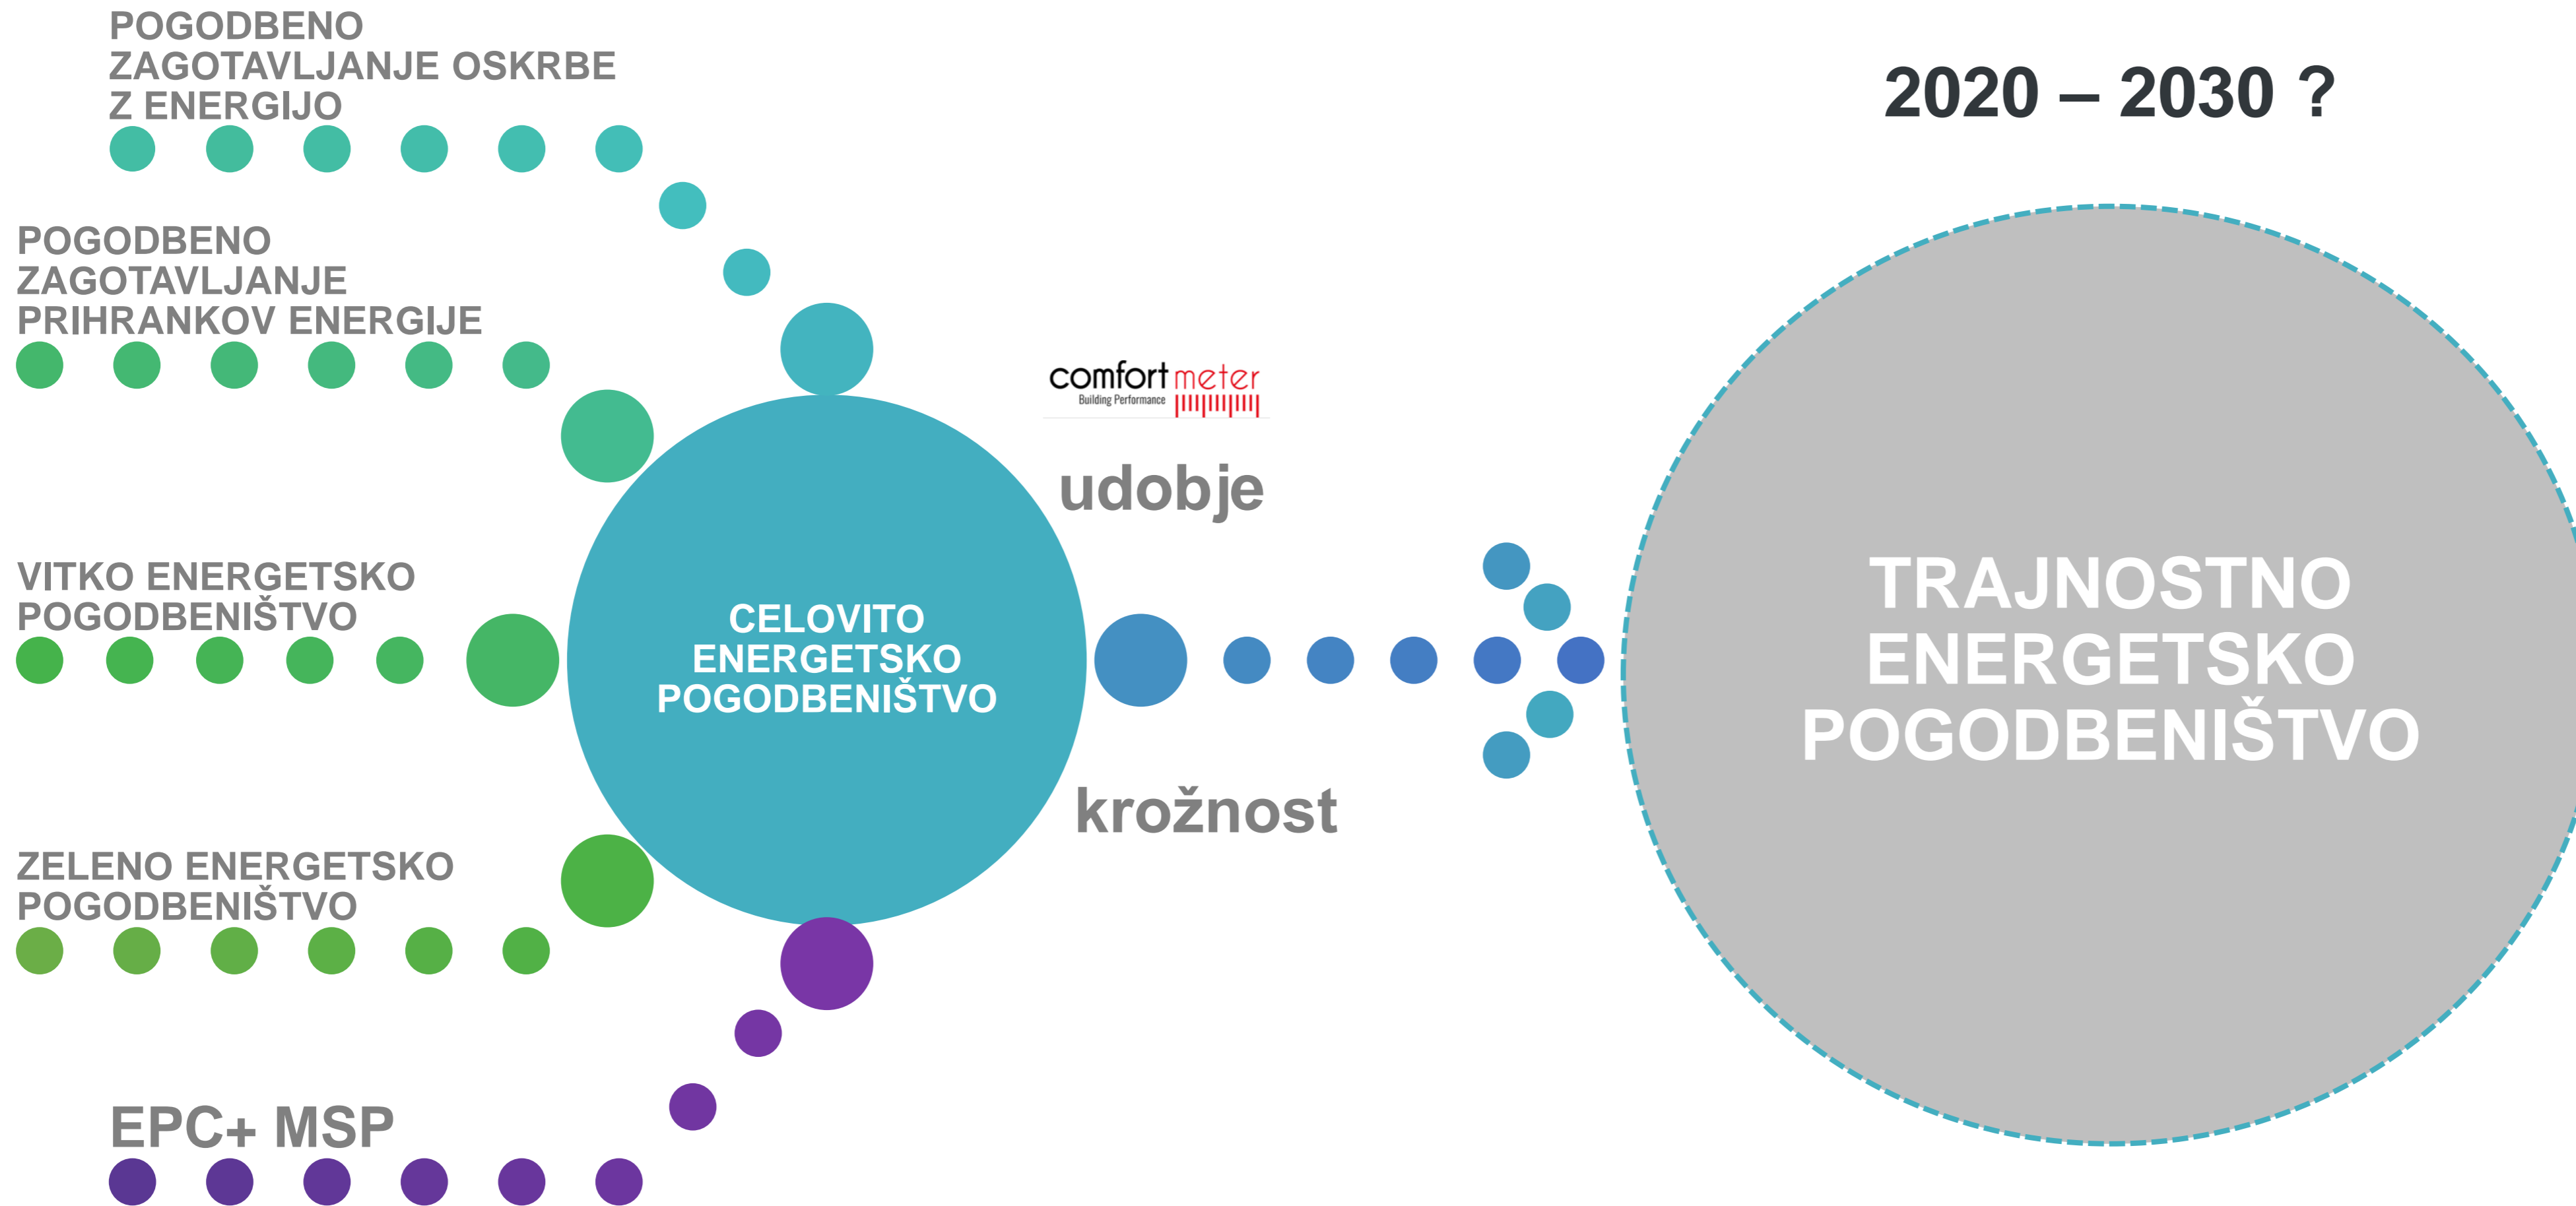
POGODBENO ZAGOTAVLJANJE OSKRBE Z ENERGIJO

2020 – 2030 ?

POGODBENO ZAGOTAVLJANJE PRIHRANKOV ENERGIJE

comfort meter
Building Performance

udobje

VITKO ENERGETSKO POGODBENIŠTVO

CELOVITO ENERGETSKO POGODBENIŠTVO

TRAJNOSTNO ENERGETSKO POGODBENIŠTVO

krožnost

ZELENO ENERGETSKO POGODBENIŠTVO

EPC+ MSP